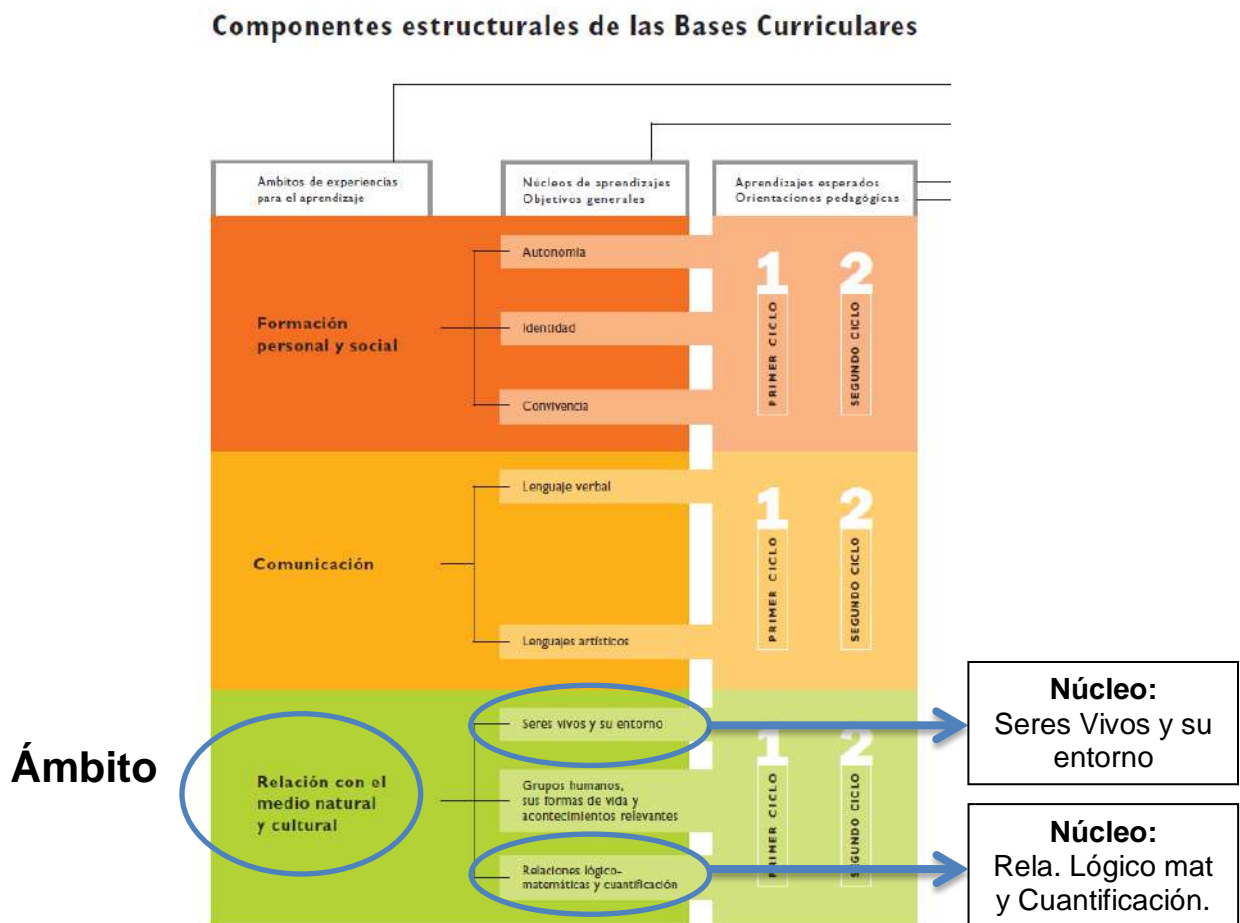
Componentes estructurales de las Bases Curriculares

Ambitos de experiencias para el aprendizaje

Núcleos de aprendizajes
Objetivos generales

Aprendizajes esperados
Orientaciones pedagógicas

Formación personal y social

Autonomía

Identidad

Convivencia

1
PRIMER CICLO

2
SEGUNDO CICLO

Comunicación

Lenguaje verbal

Lenguajes artísticos

1
PRIMER CICLO

2
SEGUNDO CICLO

Ámbito

Relación con el medio natural y cultural

Seres vivos y su entorno

Grupos humanos, sus formas de vida y acontecimientos relevantes

Relaciones lógico-matemáticas y cuantificación

1
PRIMER CICLO

2
SEGUNDO CICLO

Núcleo:
Seres Vivos y su entorno

Núcleo:
Rela. Lógico mat y Cuantificación.